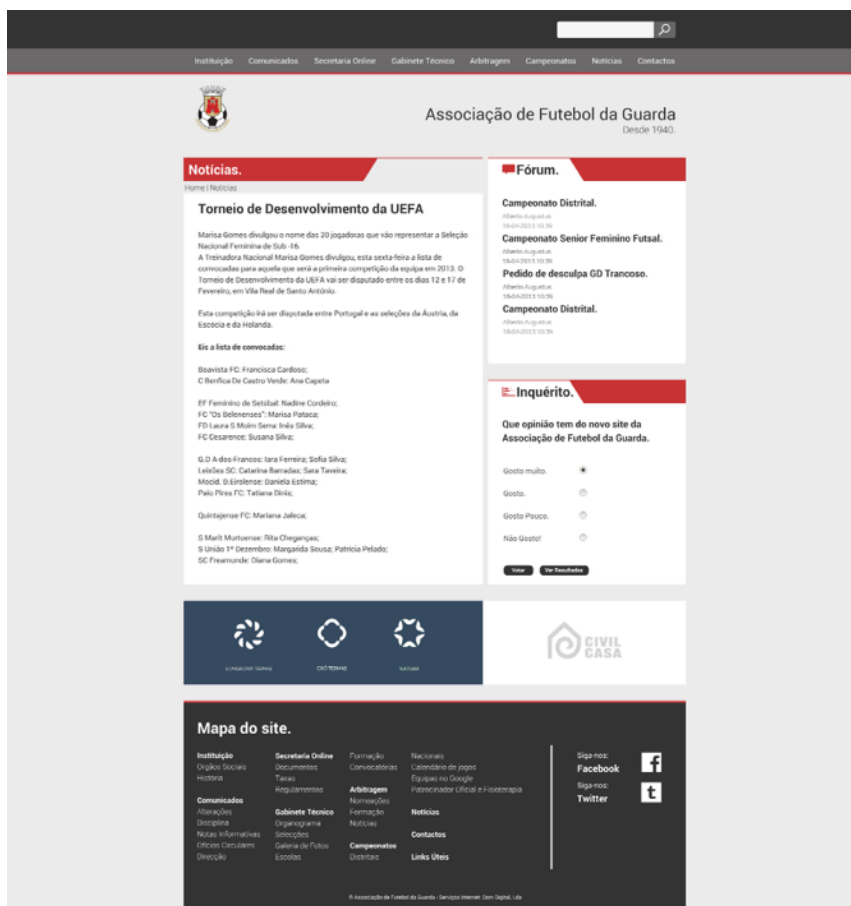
Instituição Comunicados Secretaria Online Gabinete Técnico Arbitragem Campeonatos Notícias Contactos

Associação de Futebol da Guarda
Desde 1940.

Notícias.
Home | Notícias

Torneio de Desenvolvimento da UEFA

Marisa Gomes divulgou o nome das 20 jogadoras que vão representar a Seleção Nacional Feminina de Sub -16.
A Treinadora Nacional Marisa Gomes divulgou, esta sexta-feira a lista de convocadas para aquela que será a primeira competição da equipa em 2013. O Torneio de Desenvolvimento da UEFA vai ser disputado entre os dias 12 e 17 de Fevereiro, em Vila Real de Santo António.

Esta competição irá ser disputada entre Portugal e as seleções da Áustria, da Escocia e da Holanda.

Eis a lista de convocadas:

Boavista FC: Francisca Cardoso;
C Benfica De Castro Verde: Ana Capeta

EF Feminino de Setúbal: Nadine Cordeiro;
FC "Os Belenenses": Marisa Pataca;
FD Laura S Moim Serra: Inês Silva;
FC Cesarence: Susana Silva;

G.D A-dos Francos: Iara Ferreira; Sofia Silva;
Leixões SC: Caterina Barradas; Sara Taveira;
Mocid. D.Eirolense: Daniela Estima;
Palo Pires FC: Tatiana Dinis;

Quintajense FC: Mariana Jafeca;

S Marit Murtoense: Rita Cheganças;
S União 1º Dezembro: Margarida Sousa; Patrícia Pelado;
SC Freamunde: Diana Gomes;

Fórum.

Campeonato Distrital.
Alberto Augustus
18-04-2013 10:39

Campeonato Senior Feminino Futsal.
Alberto Augustus
18-04-2013 10:39

Pedido de desculpa GD Trancoso.
Alberto Augustus
18-04-2013 10:39

Campeonato Distrital.
Alberto Augustus
18-04-2013 10:39

Inquérito.

Que opinião tem do novo site da Associação de Futebol da Guarda.

Gosto muito.
Gosto.
Gosto Pouco.
Não Gosto!

Votar Ver Resultados

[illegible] CAÕ TERMAS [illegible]

CIVIL CASA

Mapa do site.

Instituição
Orgãos Sociais
História

Comunicados
Alterações
Disciplina
Notas Informativas
Ofícios Circulares
Direcção

Secretaria Online
Documentos
Taxas
Regulamentos

Gabinete Técnico
Organograma
Selecções
Galeria de Fotos
Escolas

Formação
Convocatórias

Arbitragem
Nomeações
Formação
Notícias

Campeonatos
Distritais

Nacionais
Calendário de jogos
Equipas no Google
Patrocinador Oficial e Fisioterapia

Notícias

Contactos

Links Úteis

Siga-nos:
Facebook
Siga-nos:
Twitter

© Associação de Futebol da Guarda - Serviços Internet: Dom Digital, Lda